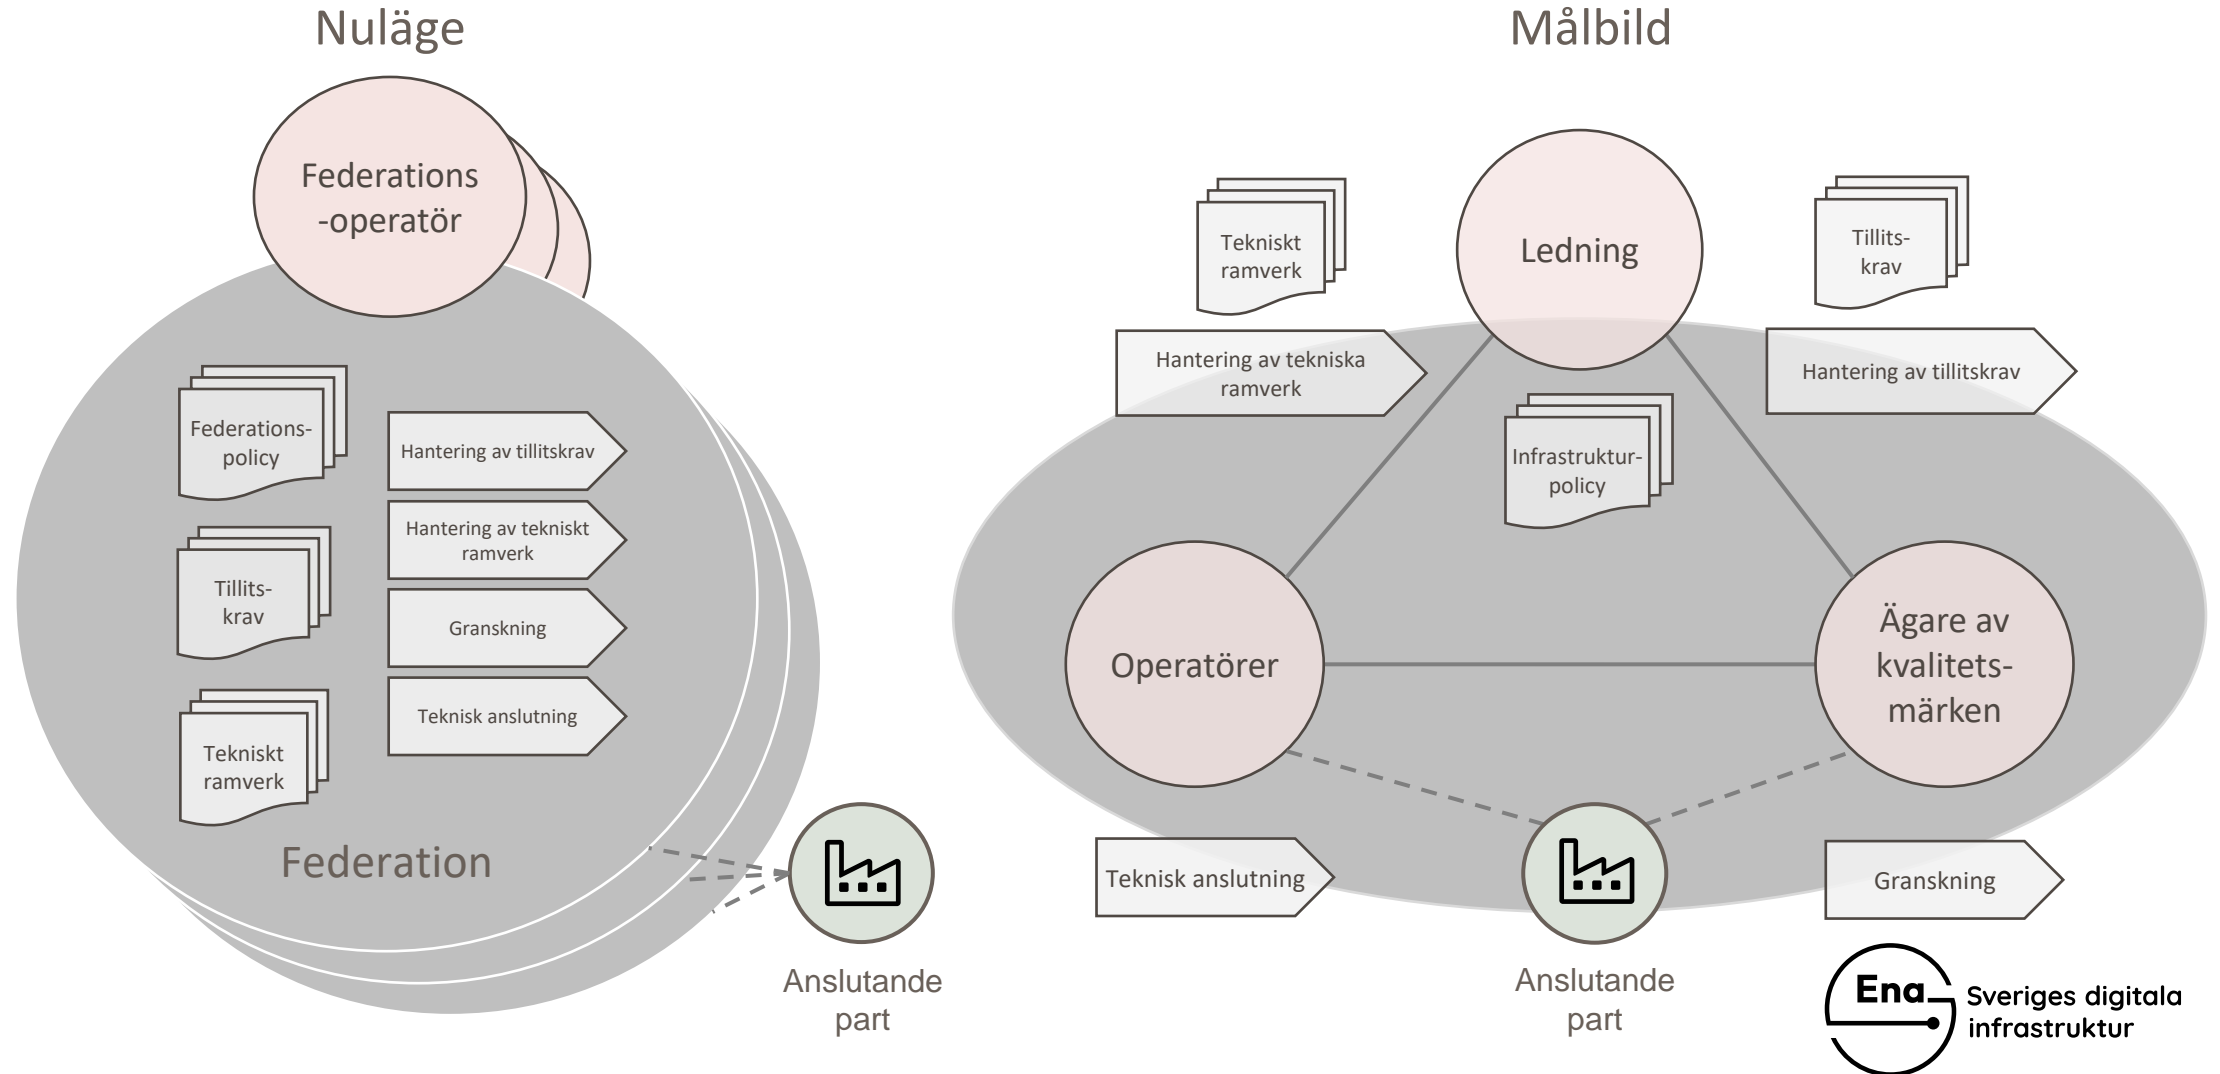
Nuläge

Federations-operatör

Federations-policy

Tillits-krav

Tekniskt ramverk

Hantering av tillitskrav

Hantering av tekniskt ramverk

Granskning

Teknisk anslutning

Federation

Anslutande part

Målbild

Tekniskt ramverk

Ledning

Tillits-krav

Hantering av tekniska ramverk

Hantering av tillitskrav

Infrastruktur-policy

Operatörer

Ägare av kvalitets-märken

Teknisk anslutning

Granskning

Anslutande part

Ena Sveriges digitala infrastruktur